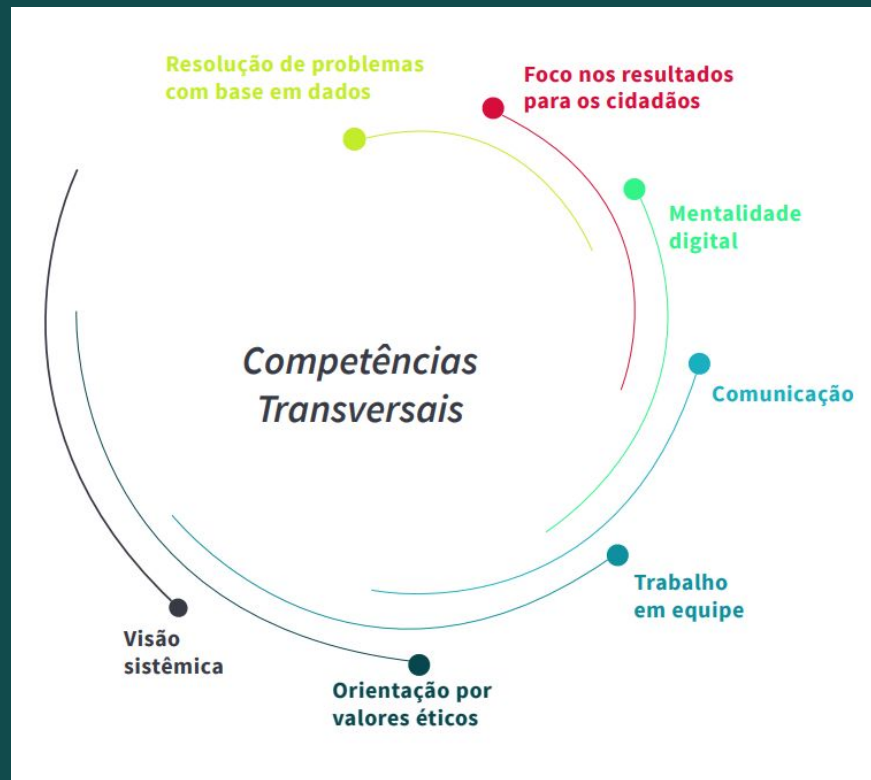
Resolução de problemas com base em dados

Foco nos resultados para os cidadãos

Mentalidade digital

Competências Transversais

Comunicação

Trabalho em equipe

Visão sistêmica

Orientação por valores éticos